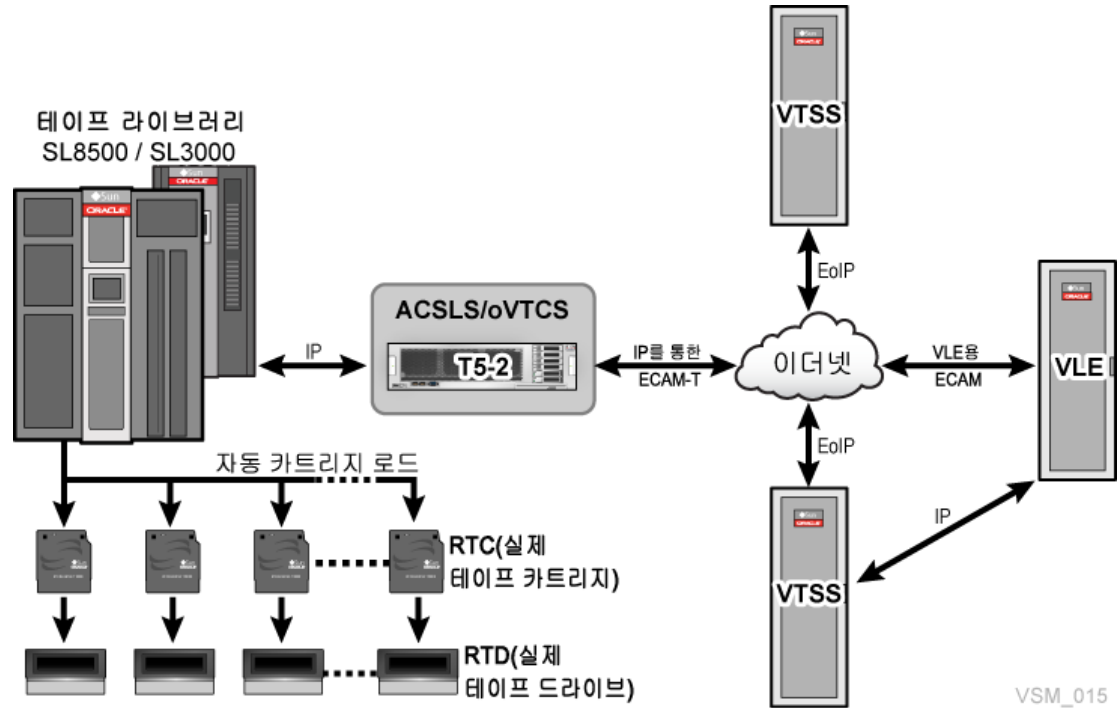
테이프 라이브러리
SL8500 / SL3000

Sun
ORACLE

Sun
ORACLE

IP

ACSLS/oVTCS

T5-2

IP를 통한
ECAM-T

이더넷

VLE용
ECAM

VLE

VTSS

EoIP

EoIP

VTSS

IP

자동 카트리지 로드

RTC(실제
테이프 카트리지)

RTD(실제
테이프 드라이브)

VSM_015